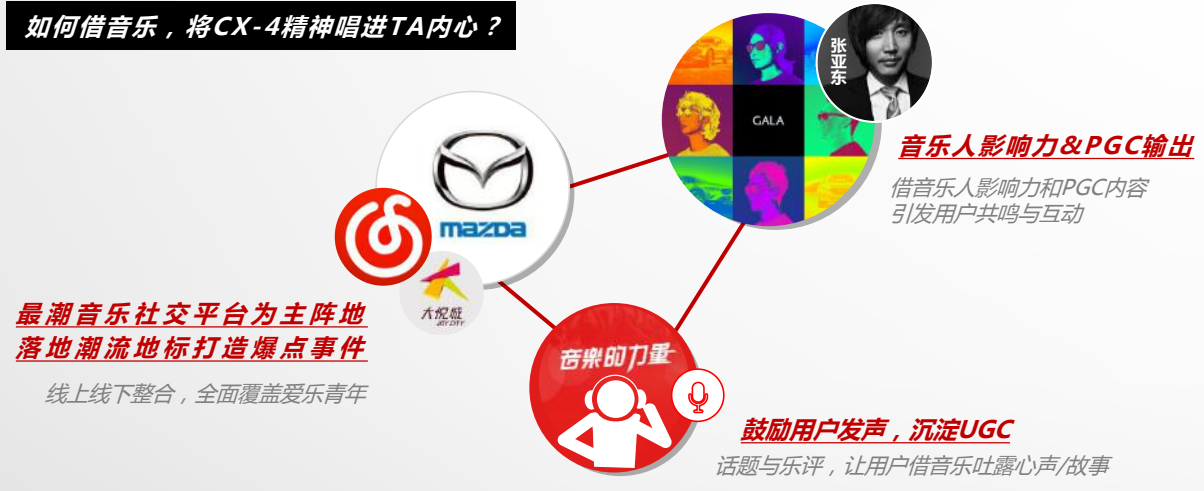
如何借音乐，将CX-4精神唱进TA内心？

GALA

张亚东

音乐人影响力＆PGC输出

借音乐人影响力和PGC内容引发用户共鸣与互动

mazda

大悦城
JOY CITY

最潮音乐社交平台为主阵地
落地潮流地标打造爆点事件

线上线下整合，全面覆盖爱乐青年

音樂的力量

鼓励用户发声，沉淀UGC

话题与乐评，让用户借音乐吐露心声/故事